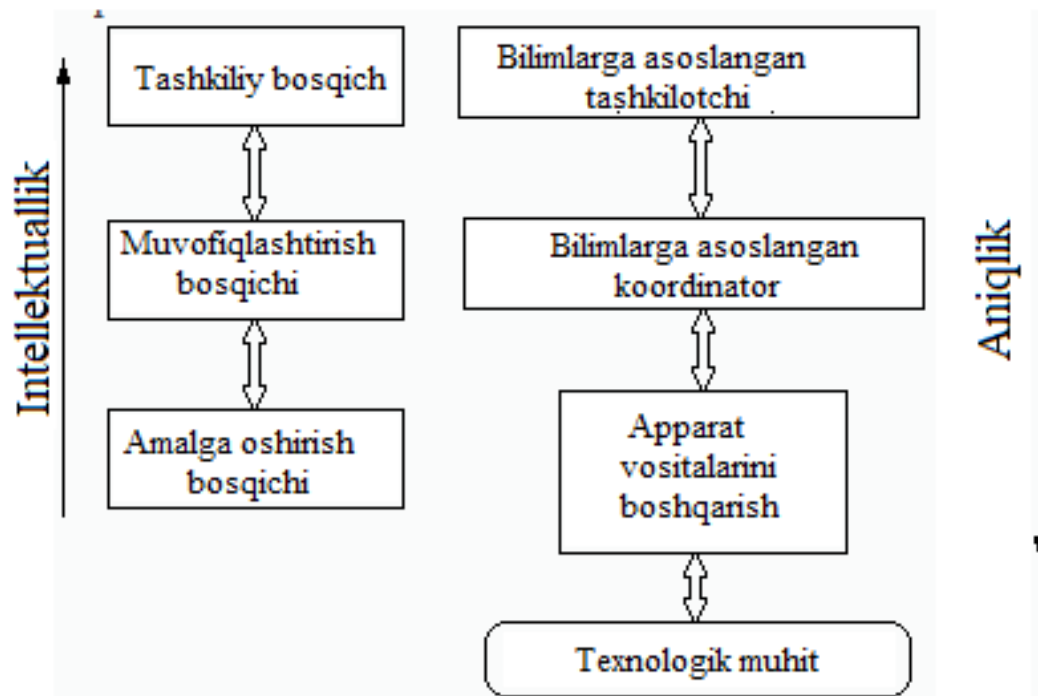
Intellektuallik

Tashkiliy bosqich

Muvofiqlashtirish bosqichi

Amalga oshirish bosqichi

Bilimlarga asoslangan taşhkilotchi

Bilimlarga asoslangan koordinator

Apparat vositalarini boshqarish

Texnologik muhit

Aniqlik